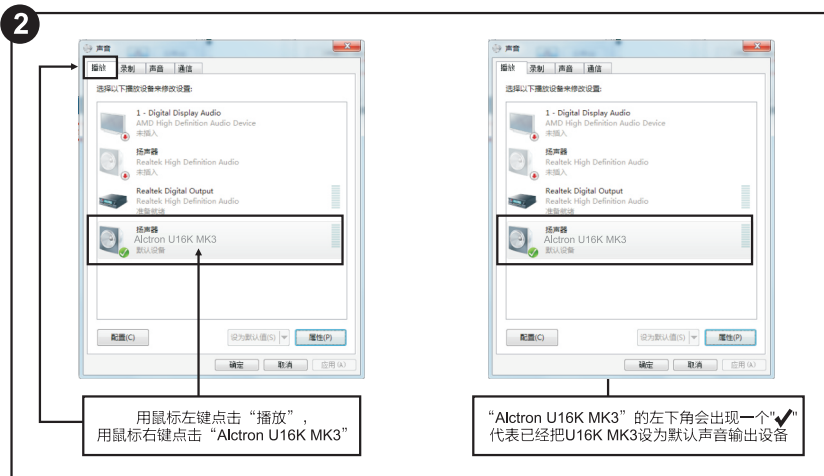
2

声音

播放 录制 声音 通信

选择以下播放设备来修改设置:

1 - Digital Display Audio
AMD High Definition Audio Device
未插入

扬声器
Realtek High Definition Audio
未插入

Realtek Digital Output
Realtek High Definition Audio
准备就绪

扬声器
Alctron U16K MK3
默认设备

配置(C) 设为默认值(S) 属性(P)

确定 取消 应用(A)

用鼠标左键点击“播放”,
用鼠标右键点击“Alctron U16K MK3”

声音

播放 录制 声音 通信

选择以下播放设备来修改设置:

1 - Digital Display Audio
AMD High Definition Audio Device
未插入

扬声器
Realtek High Definition Audio
未插入

Realtek Digital Output
Realtek High Definition Audio
准备就绪

扬声器
Alctron U16K MK3
默认设备

配置(C) 设为默认值(S) 属性(P)

确定 取消 应用(A)

“Alctron U16K MK3”的左下角会出现一个"✔"
代表已经把U16K MK3设为默认声音输出设备